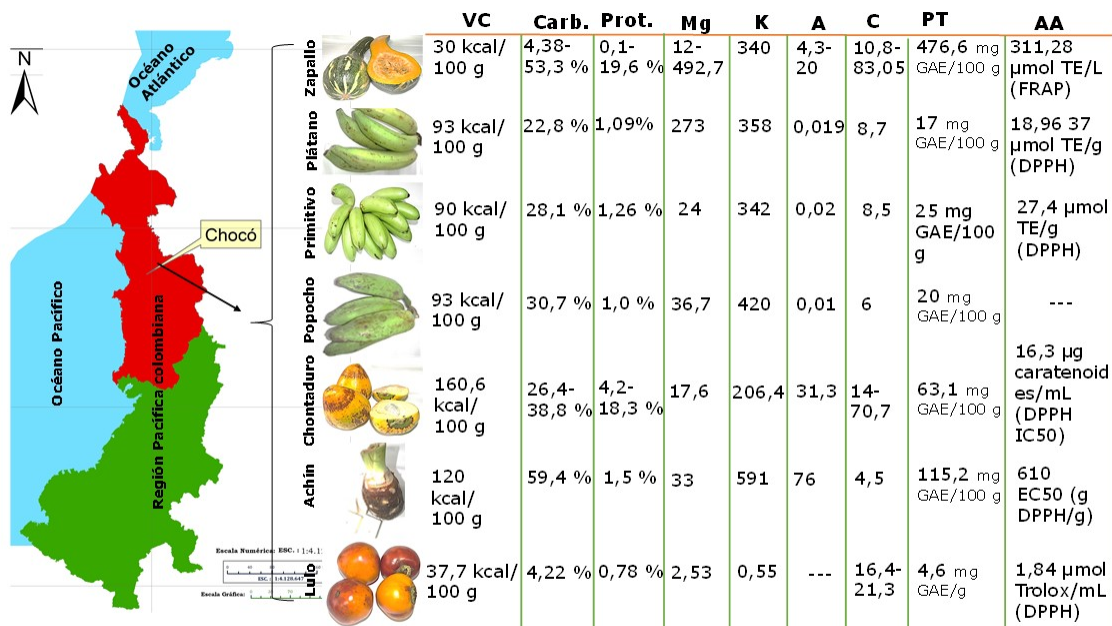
N

Océano Atlántico

Chocó

Océano Pacífico

Región Pacífica colombiana

Escala Numérica: ESC. 1:4.1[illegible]

ESC. 1:4.128.647

Escala Gráfica:

| | VC | Carb. | Prot. | Mg | K | A | C | PT | AA |
|---|---|---|---|---|---|---|---|---|---|
| Zapallo | 30 kcal/ 100 g | 4,38-53,3 % | 0,1-19,6 % | 12-492,7 | 340 | 4,3-20 | 10,8-83,05 | 476,6 mg GAE/100 g | 311,28 µmol TE/L (FRAP) |
| Plátano | 93 kcal/ 100 g | 22,8 % | 1,09% | 273 | 358 | 0,019 | 8,7 | 17 mg GAE/100 g | 18,96 37 µmol TE/g (DPPH) |
| Primitivo | 90 kcal/ 100 g | 28,1 % | 1,26 % | 24 | 342 | 0,02 | 8,5 | 25 mg GAE/100 g | 27,4 µmol TE/g (DPPH) |
| Popocho | 93 kcal/ 100 g | 30,7 % | 1,0 % | 36,7 | 420 | 0,01 | 6 | 20 mg GAE/100 g | --- |
| Chontaduro | 160,6 kcal/ 100 g | 26,4-38,8 % | 4,2-18,3 % | 17,6 | 206,4 | 31,3 | 14-70,7 | 63,1 mg GAE/100 g | 16,3 µg caratenoides/mL (DPPH IC50) |
| Achín | 120 kcal/ 100 g | 59,4 % | 1,5 % | 33 | 591 | 76 | 4,5 | 115,2 mg GAE/100 g | 610 EC50 (g DPPH/g) |
| Lulo | 37,7 kcal/ 100 g | 4,22 % | 0,78 % | 2,53 | 0,55 | --- | 16,4-21,3 | 4,6 mg GAE/g | 1,84 µmol Trolox/mL (DPPH) |